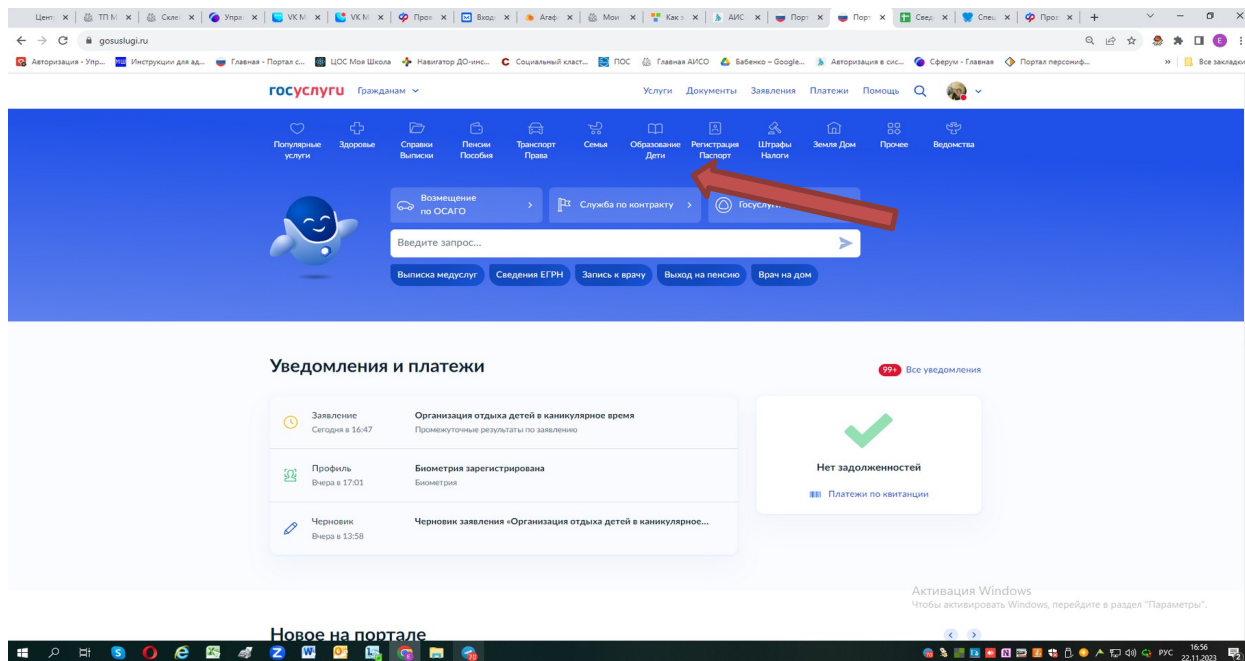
Цент | ТП М | Скле | Упра | VK M | VK M | Прос | Вход | Араф | Мои | Как з | АИС | Порт | Порт | Свед | Спец | Прос | +

gosuslugi.ru

Авторизация - Упр... Инструкции для ад... Главная - Портал с... ЦОС Моя Школа Навигатор ДО-инс... Социальный класт... ПОС Главная АИСО Бабенко – Google... Авторизация в сис... Сферум - Главная Портал персониф... Все закладки

госуслуги Гражданам

Услуги Документы Заявления Платежи Помощь

Популярные услуги
Здоровье
Справки Выписки
Пенсии Пособия
Транспорт Права
Семья
Образование Дети
Регистрация Паспорт
Штрафы Налоги
Земля Дом
Прочее
Ведомства

Возмещение по ОСАГО
Служба по контракту
Госуслуг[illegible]

Введите запрос...

Выписка медуслуг
Сведения ЕГРН
Запись к врачу
Выход на пенсию
Врач на дом

Уведомления и платежи

99+ Все уведомления

Заявление
Сегодня в 16:47
Организация отдыха детей в каникулярное время
Промежуточные результаты по заявлению

Профиль
Вчера в 17:01
Биометрия зарегистрирована
Биометрия

Черновик
Вчера в 13:58
Черновик заявления «Организация отдыха детей в каникулярное...

Нет задолженностей

Платежи по квитанции

Активация Windows
Чтобы активировать Windows, перейдите в раздел "Параметры".

Новое на портале

РУС 16:56 22.11.2023